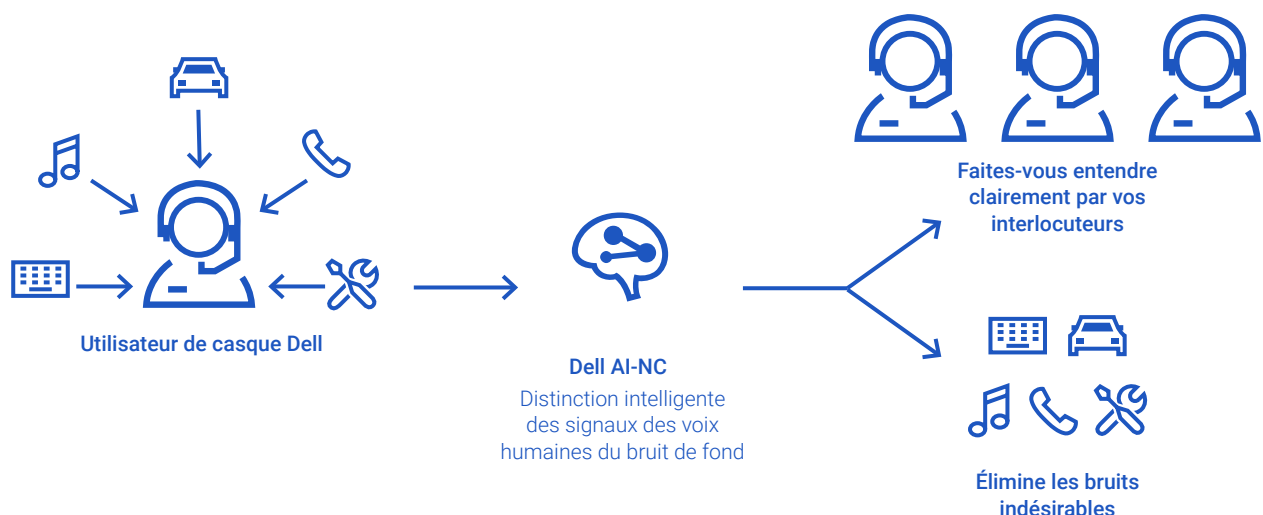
Utilisateur de casque Dell

Dell AI-NC

Distinction intelligente des signaux des voix humaines du bruit de fond

Faites-vous entendre clairement par vos interlocuteurs

Élimine les bruits indésirables